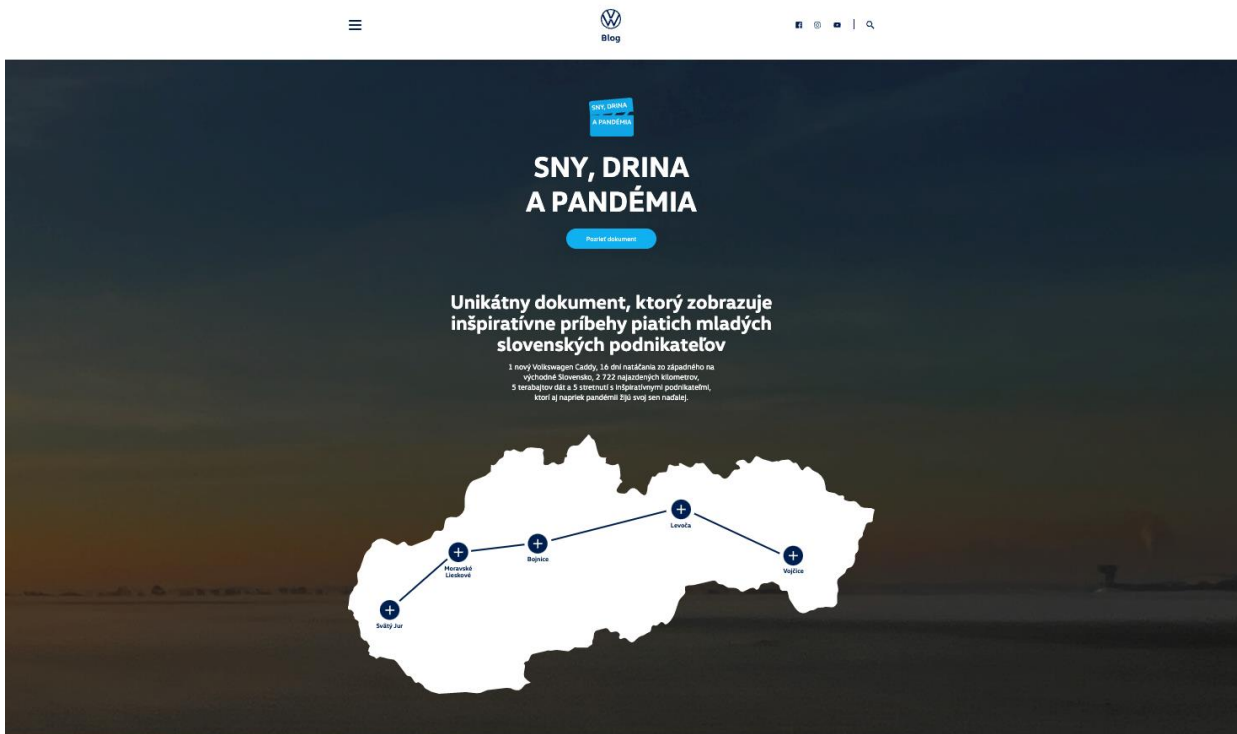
Blog

SNY, DRINA A PANDÉMIA

SNY, DRINA A PANDÉMIA

Pozrieť dokument

Unikátny dokument, ktorý zobrazuje inšpiratívne príbehy piatich mladých slovenských podnikateľov

1 nový Volkswagen Caddy, 16 dní natáčania zo západného na východné Slovensko, 2 722 najazdených kilometrov, 5 terabajtov dát a 5 stretnutí s inšpiratívnymi podnikateľmi, ktorí aj napriek pandémii žijú svoj sen naďalej.

Levoča

Bojnice

Moravské Lieskové

Vojčice

Svätý Jur